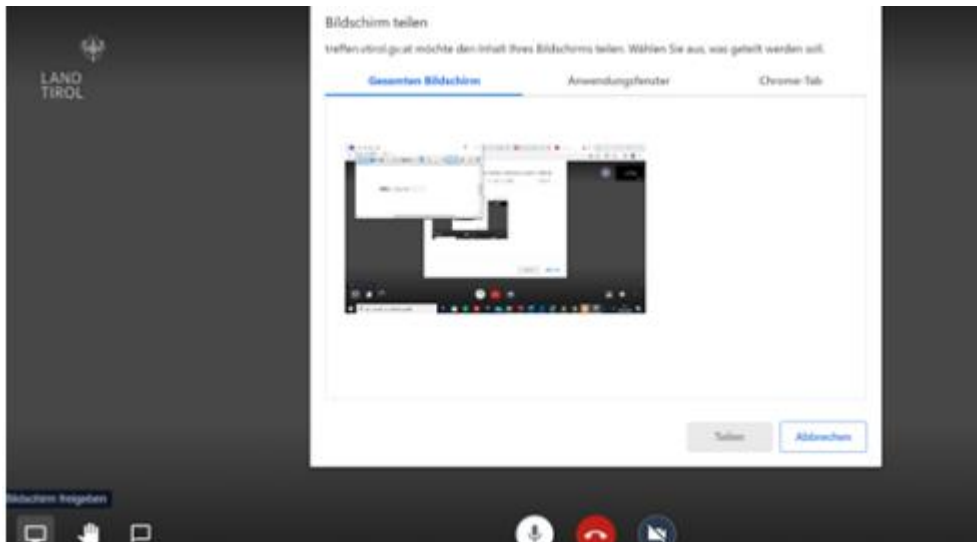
LAND
TIROL

Bildschirm teilen

treffen.tirol.gv.at möchte den Inhalt Ihres Bildschirms teilen. Wählen Sie aus, was geteilt werden soll.

Gesamten Bildschirm

Anwendungsfenster

Chrome-Tab

Teilen

Abbrechen

Bildschirm freigeben